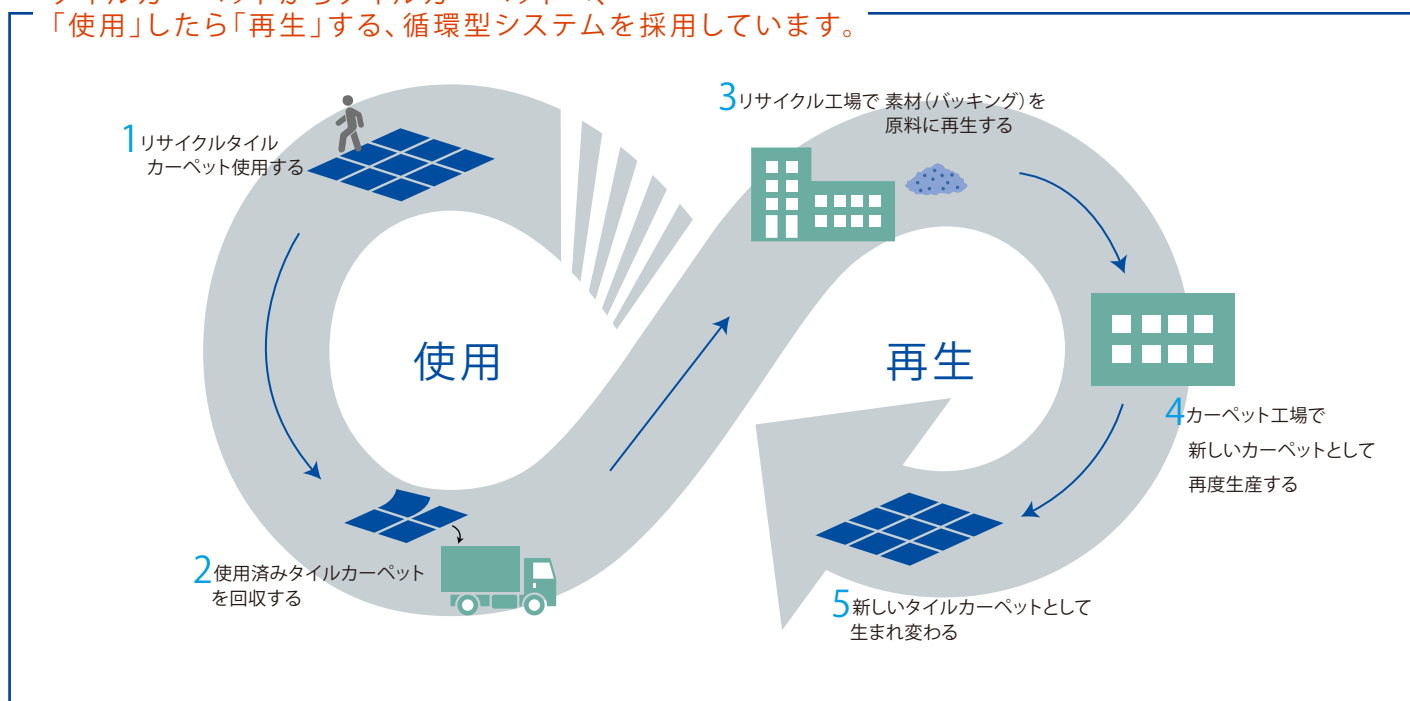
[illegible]
「使用」したら「再生」する、循環型システムを採用しています。

1リサイクルタイルカーペット使用する

3リサイクル工場で 素材(バッキング)を原料に再生する

使用

再生

4カーペット工場で新しいカーペットとして再度生産する

2使用済みタイルカーペットを回収する

5新しいタイルカーペットとして生まれ変わる